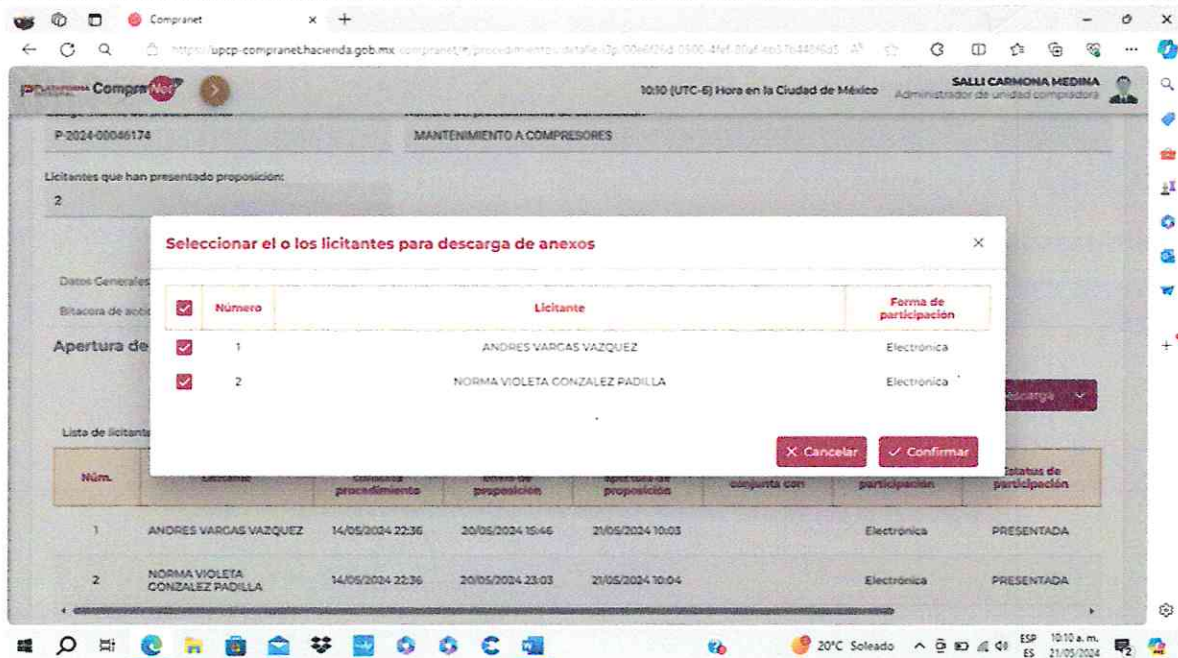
Compranet

https://upcp-compranet.hacienda.gob.mx/compranet/#/procedimientos/detalle/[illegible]

ComprasNet

10:10 (UTC-6) Hora en la Ciudad de México

SALLI CARMONA MEDINA
Administrador de unidad compradora

P-2024-00046174

MANTENIMIENTO A COMPRESORES

Licitantes que han presentado proposición:
2

Datos Generales

Bitacora de acc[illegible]

Apertura de

Lista de licitant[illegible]

Seleccionar el o los licitantes para descarga de anexos

| | Número | Licitante | Forma de participación |
|---|---|---|---|
| | 1 | ANDRES VARGAS VAZQUEZ | Electronica |
| | 2 | NORMA VIOLETA GONZALEZ PADILLA | Electronica |

X Cancelar
✓ Confirmar

Descarga

| Núm. | Licitante | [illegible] procedimiento | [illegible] proposición | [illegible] proposición | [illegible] conjunta con | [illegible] participación | Estatus de participación |
|---|---|---|---|---|---|---|---|
| 1 | ANDRES VARGAS VAZQUEZ | 14/05/2024 22:36 | 20/05/2024 15:46 | 21/05/2024 10:03 | | Electrónica | PRESENTADA |
| 2 | NORMA VIOLETA GONZALEZ PADILLA | 14/05/2024 22:36 | 20/05/2024 23:03 | 21/05/2024 10:04 | | Electrónica | PRESENTADA |

20°C Soleado
ESP ES
10:10 a. m.
21/05/2024